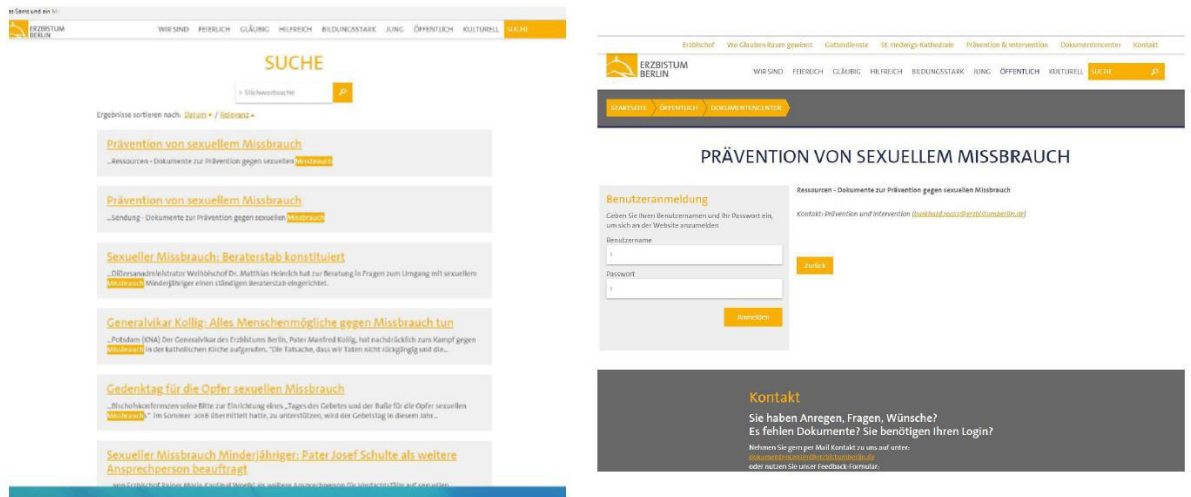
ERZBISTUM BERLIN

WIR SIND FEIERLICH GLÄUBIG HILFREICH BILDUNGSSTARK JUNG ÖFFENTLICH KULTURELL SUCHE

SUCHE

Stichwortsuche

Ergebnisse sortieren nach: Datum / Relevanz

Prävention von sexuellem Missbrauch
...Ressourcen - Dokumente zur Prävention gegen sexuellen Missbrauch

Prävention von sexuellem Missbrauch
...Sendung - Dokumente zur Prävention gegen sexuellen Missbrauch

Sexueller Missbrauch: Beraterstab konstituiert
...Diözesanadministrator Weihbischof Dr. Matthias Heinrich hat zur Beratung in Fragen zum Umgang mit sexuellem Missbrauch Minderjähriger einen ständigen Beraterstab eingerichtet.

Generalvikar Kollig: Alles Menschenmögliche gegen Missbrauch tun
...Potsdam (KNA) Der Generalvikar des Erzbistums Berlin, Pater Manfred Kollig, hat nachdrücklich zum Kampf gegen Missbrauch in der katholischen Kirche aufgerufen. "Die Tatsache, dass wir Taten nicht rückgängig und die...

Gedenktag für die Opfer sexuellen Missbrauch
...Bischofskonferenzen seine Bitte zur Einrichtung eines „Tages des Gebetes und der Buße für die Opfer sexuellen Missbrauchs" im Sommer 2016 übermittelt hatte, zu unterstützen, wird der Gebetstag in diesem Jahr...

Sexueller Missbrauch Minderjähriger: Pater Josef Schulte als weitere Ansprechperson beauftragt
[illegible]

Erzbischof Wie Glauben Raum gewinnt Gottesdienste St. Hedwigs-Kathedrale Prävention & Intervention Dokumentencenter Kontakt

ERZBISTUM BERLIN

WIR SIND FEIERLICH GLÄUBIG HILFREICH BILDUNGSSTARK JUNG ÖFFENTLICH KULTURELL SUCHE

STARTSEITE ÖFFENTLICH DOKUMENTENCENTER

PRÄVENTION VON SEXUELLEM MISSBRAUCH

Benutzeranmeldung
Geben Sie Ihren Benutzernamen und Ihr Passwort ein, um sich an der Website anzumelden
Benutzername
Passwort
Anmelden

Ressourcen - Dokumente zur Prävention gegen sexuellen Missbrauch

Kontakt: Prävention und Intervention ([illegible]@erzbistumberlin.de)

Zurück

Kontakt
Sie haben Anregen, Fragen, Wünsche?
Es fehlen Dokumente? Sie benötigen Ihren Login?
Nehmen Sie gern per Mail Kontakt zu uns auf unter:
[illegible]@erzbistumberlin.de
oder nutzen Sie unser Feedback-Formular.